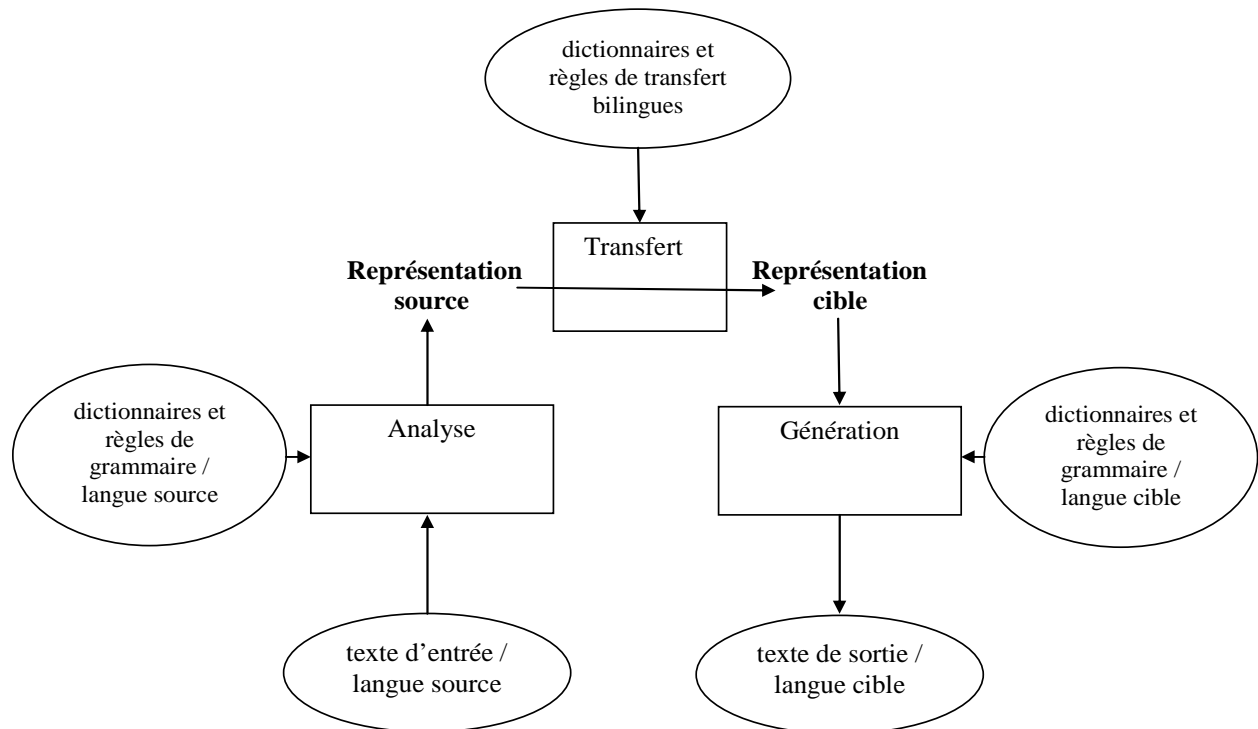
dictionnaires et règles de transfert bilingues

Transfert

**Représentation source**

**Représentation cible**

dictionnaires et règles de grammaire / langue source

Analyse

Génération

dictionnaires et règles de grammaire / langue cible

texte d'entrée / langue source

texte de sortie / langue cible